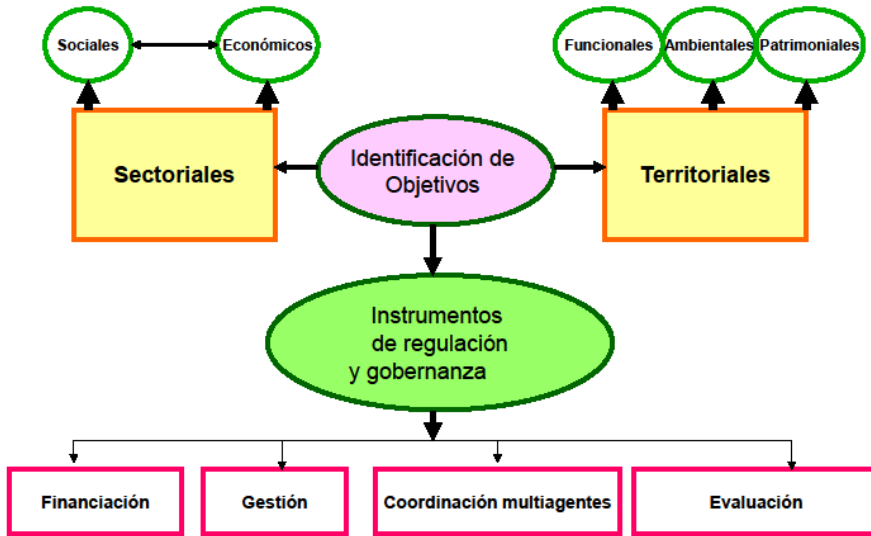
Sociales

Económicos

Funcionales

Ambientales

Patrimoniales

Sectoriales

Identificación de Objetivos

Territoriales

Instrumentos de regulación y gobernanza

Financiación

Gestión

Coordinación multiagentes

Evaluación